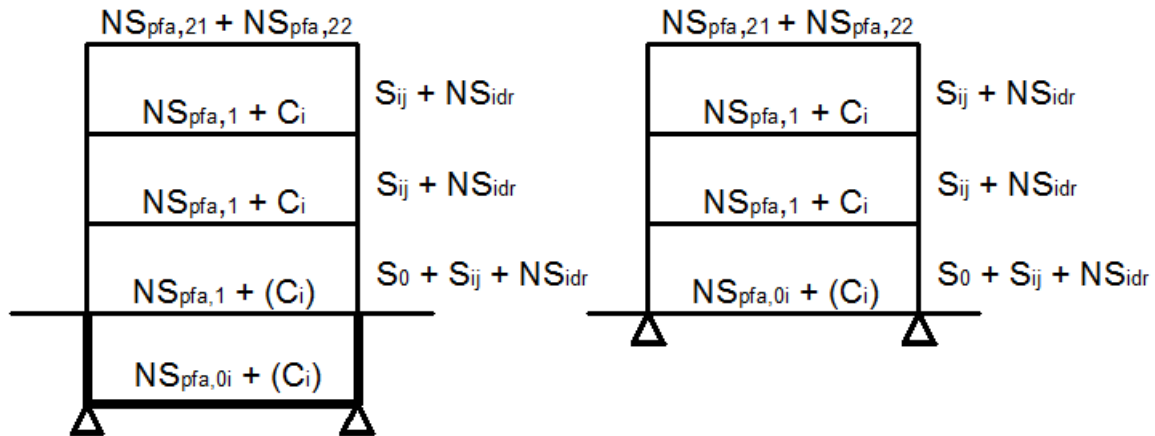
$NS_{pfa,21} + NS_{pfa,22}$

$NS_{pfa,1} + C_i$

$S_{ij} + NS_{idr}$

$NS_{pfa,1} + C_i$

$S_{ij} + NS_{idr}$

$NS_{pfa,1} + (C_i)$

$S_0 + S_{ij} + NS_{idr}$

$NS_{pfa,0i} + (C_i)$

$NS_{pfa,21} + NS_{pfa,22}$

$NS_{pfa,1} + C_i$

$S_{ij} + NS_{idr}$

$NS_{pfa,1} + C_i$

$S_{ij} + NS_{idr}$

$NS_{pfa,0i} + (C_i)$

$S_0 + S_{ij} + NS_{idr}$